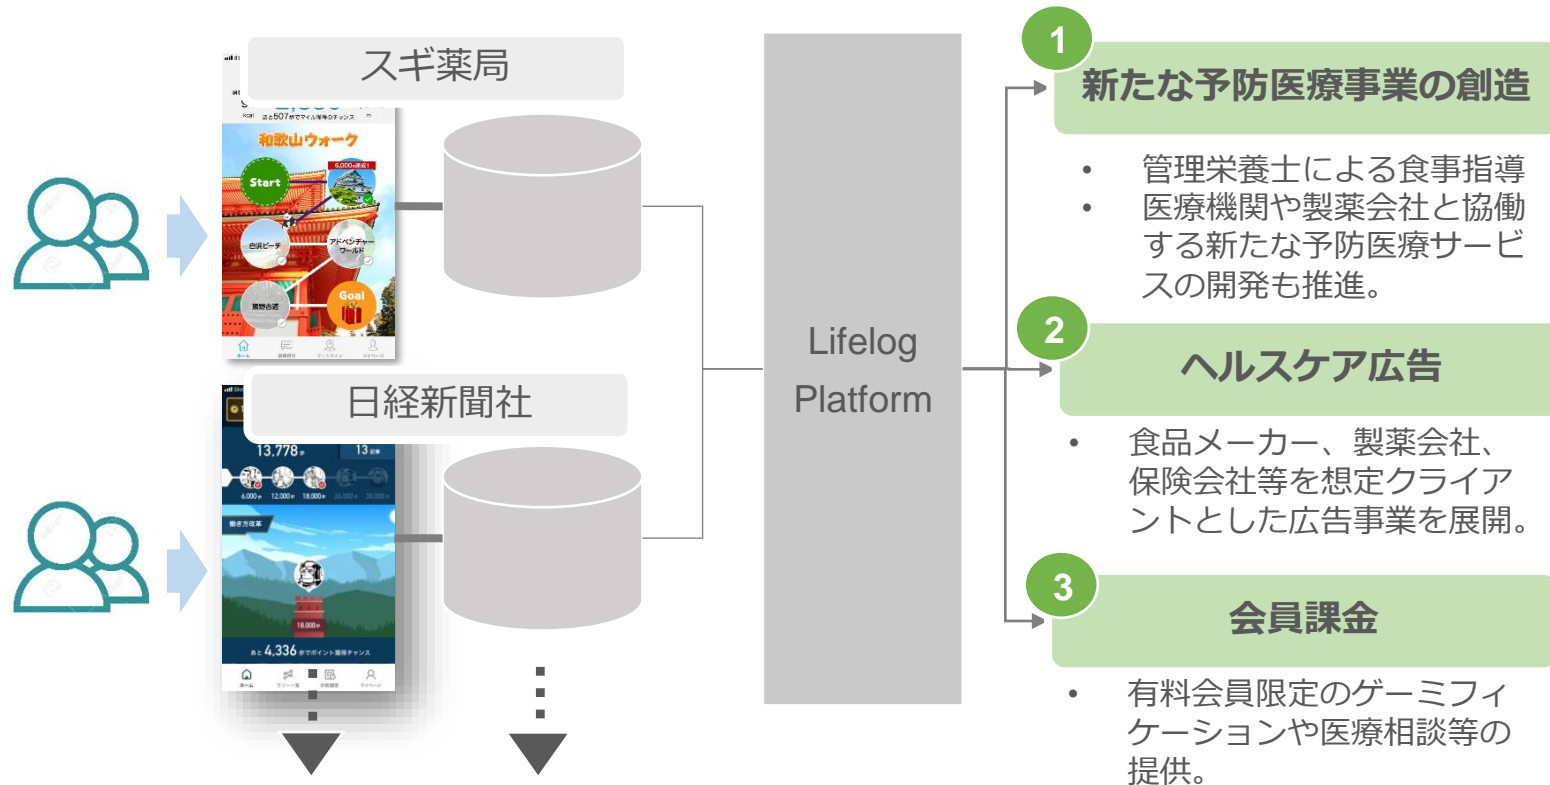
スギ薬局

あと507歩でマイル獲得のチャンス

和歌山ウォーク

6,000+達成!

Start

白浜ビーチ

アドベンチャーワールド

熊野古道

Goal

日経新聞社

13,778

13

6,000 12,000 18,000 24,000 30,000

働き方改革

18,000

あと 4,336 歩でポイント獲得チャンス

Lifelog Platform

1
新たな予防医療事業の創造

• 管理栄養士による食事指導
• 医療機関や製薬会社と協働する新たな予防医療サービスの開発も推進。

2
ヘルスケア広告

• 食品メーカー、製薬会社、保険会社等を想定クライアントとした広告事業を展開。

3
会員課金

• 有料会員限定のゲーミフィケーションや医療相談等の提供。